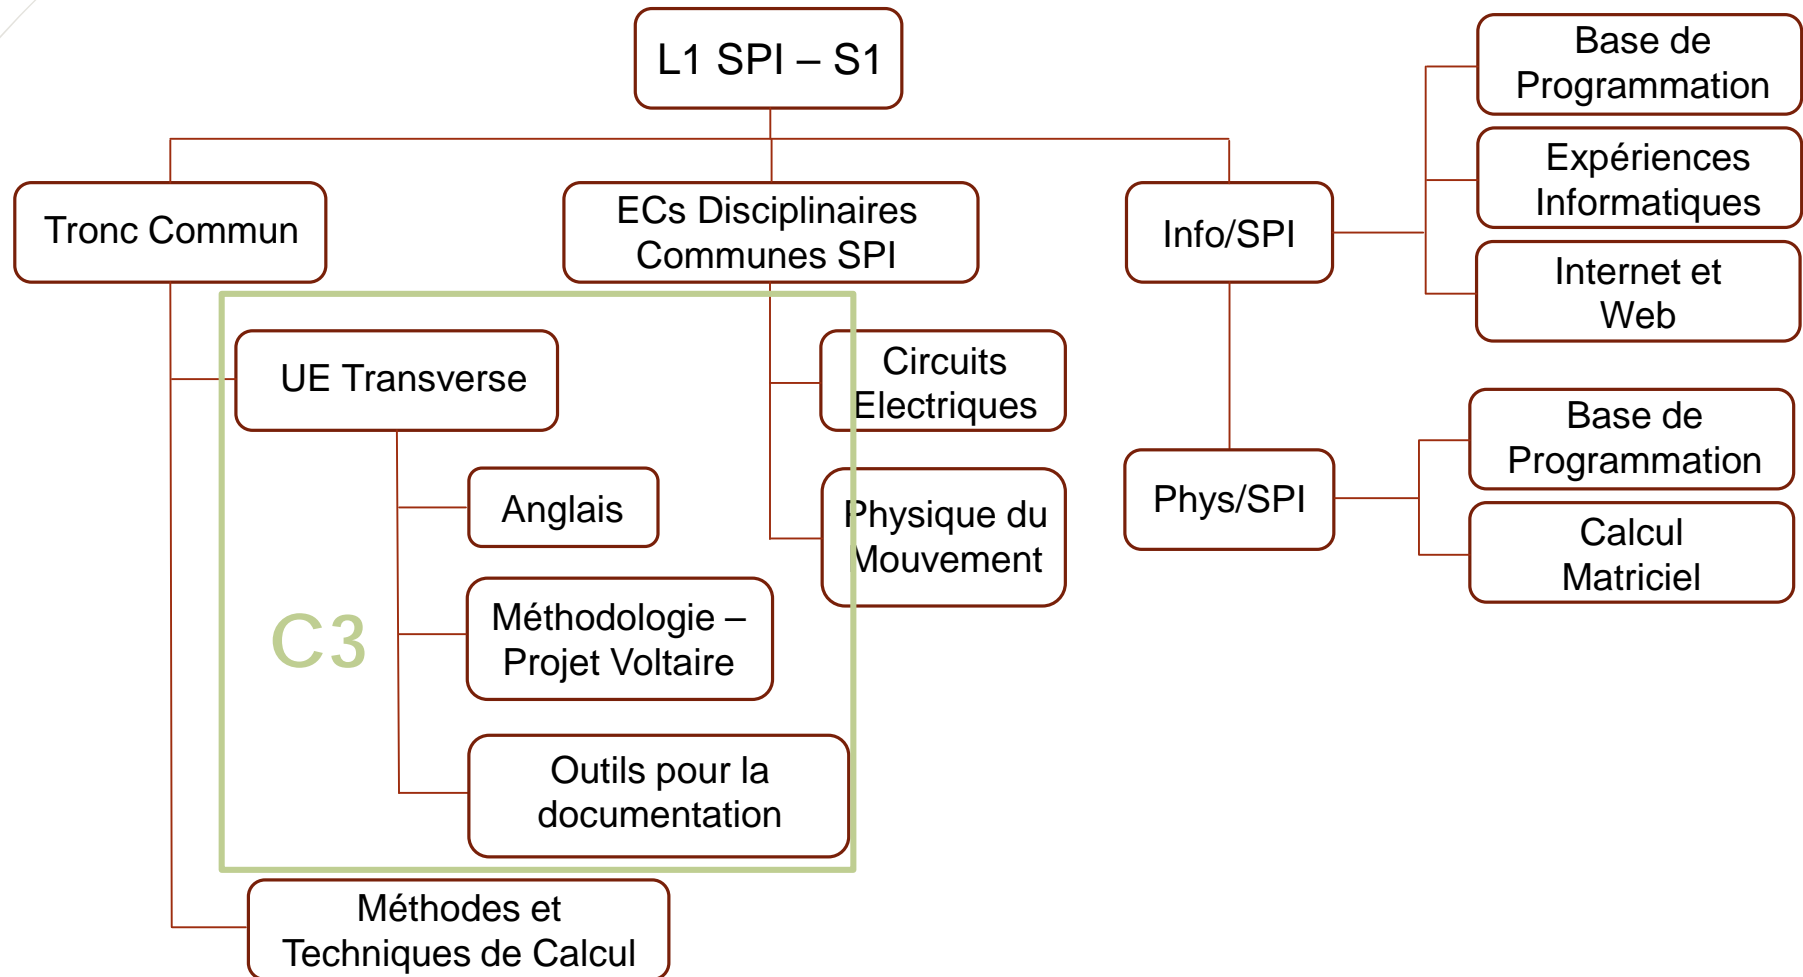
L1 SPI – S1

Tronc Commun

ECs Disciplinaires Communes SPI

Info/SPI

Base de Programmation

Expériences Informatiques

Internet et Web

UE Transverse

Anglais

Méthodologie – Projet Voltaire

Outils pour la documentation

C3

Circuits Electriques

Physique du Mouvement

Phys/SPI

Base de Programmation

Calcul Matriciel

Méthodes et Techniques de Calcul